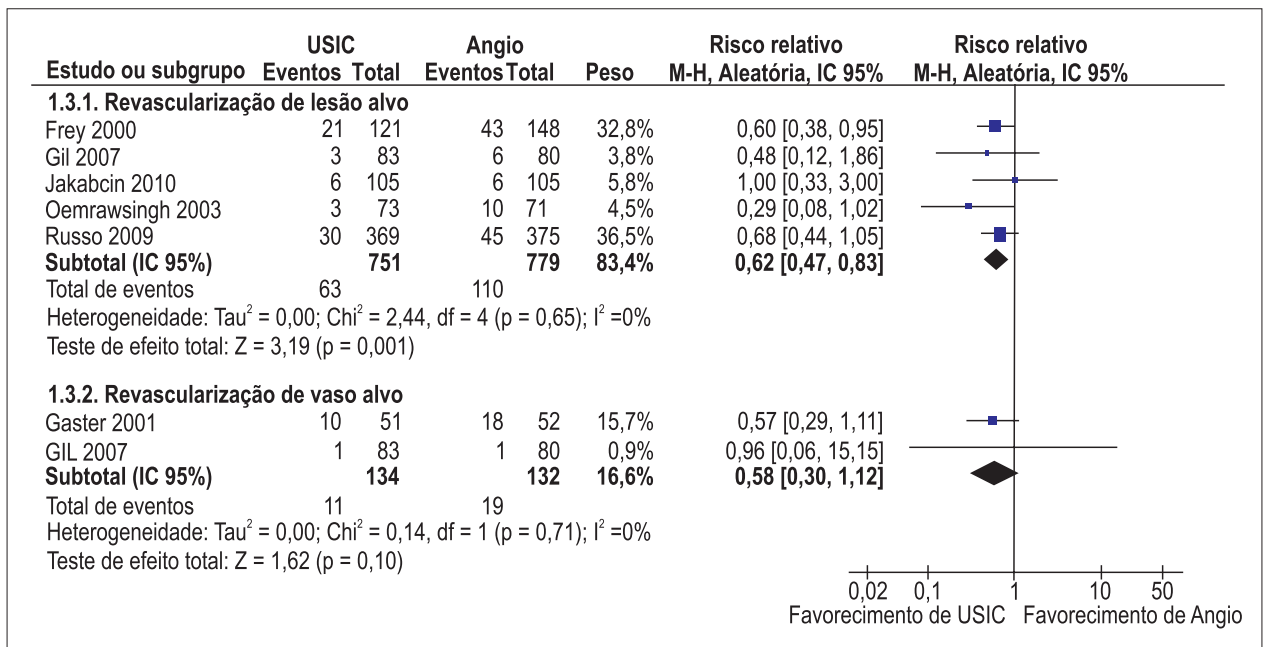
| Estudo ou subgrupo | USIC Eventos | USIC Total | Angio Eventos | Angio Total | Peso | Risco relativo M-H, Aleatória, IC 95% | Risco relativo M-H, Aleatória, IC 95% |
|---|---|---|---|---|---|---|---|
| **1.3.1. Revascularização de lesão alvo** | | | | | | | |
| Frey 2000 | 21 | 121 | 43 | 148 | 32,8% | 0,60 [0,38, 0,95] | |
| Gil 2007 | 3 | 83 | 6 | 80 | 3,8% | 0,48 [0,12, 1,86] | |
| Jakabcin 2010 | 6 | 105 | 6 | 105 | 5,8% | 1,00 [0,33, 3,00] | |
| Oemrawsingh 2003 | 3 | 73 | 10 | 71 | 4,5% | 0,29 [0,08, 1,02] | |
| Russo 2009 | 30 | 369 | 45 | 375 | 36,5% | 0,68 [0,44, 1,05] | |
| **Subtotal (IC 95%)** | | **751** | | **779** | **83,4%** | **0,62 [0,47, 0,83]** | |
| Total de eventos | 63 | | 110 | | | | |

Heterogeneidade: Tau$^2$ = 0,00; Chi$^2$ = 2,44, df = 4 (p = 0,65); I$^2$ =0%
Teste de efeito total: Z = 3,19 (p = 0,001)

| Estudo ou subgrupo | USIC Eventos | USIC Total | Angio Eventos | Angio Total | Peso | Risco relativo M-H, Aleatória, IC 95% |
|---|---|---|---|---|---|---|
| **1.3.2. Revascularização de vaso alvo** | | | | | | |
| Gaster 2001 | 10 | 51 | 18 | 52 | 15,7% | 0,57 [0,29, 1,11] |
| GIL 2007 | 1 | 83 | 1 | 80 | 0,9% | 0,96 [0,06, 15,15] |
| **Subtotal (IC 95%)** | | **134** | | **132** | **16,6%** | **0,58 [0,30, 1,12]** |
| Total de eventos | 11 | | 19 | | | |

Heterogeneidade: Tau$^2$ = 0,00; Chi$^2$ = 0,14, df = 1 (p = 0,71); I$^2$ =0%
Teste de efeito total: Z = 1,62 (p = 0,10)

0,02 0,1 1 10 50
Favorecimento de USIC Favorecimento de Angio